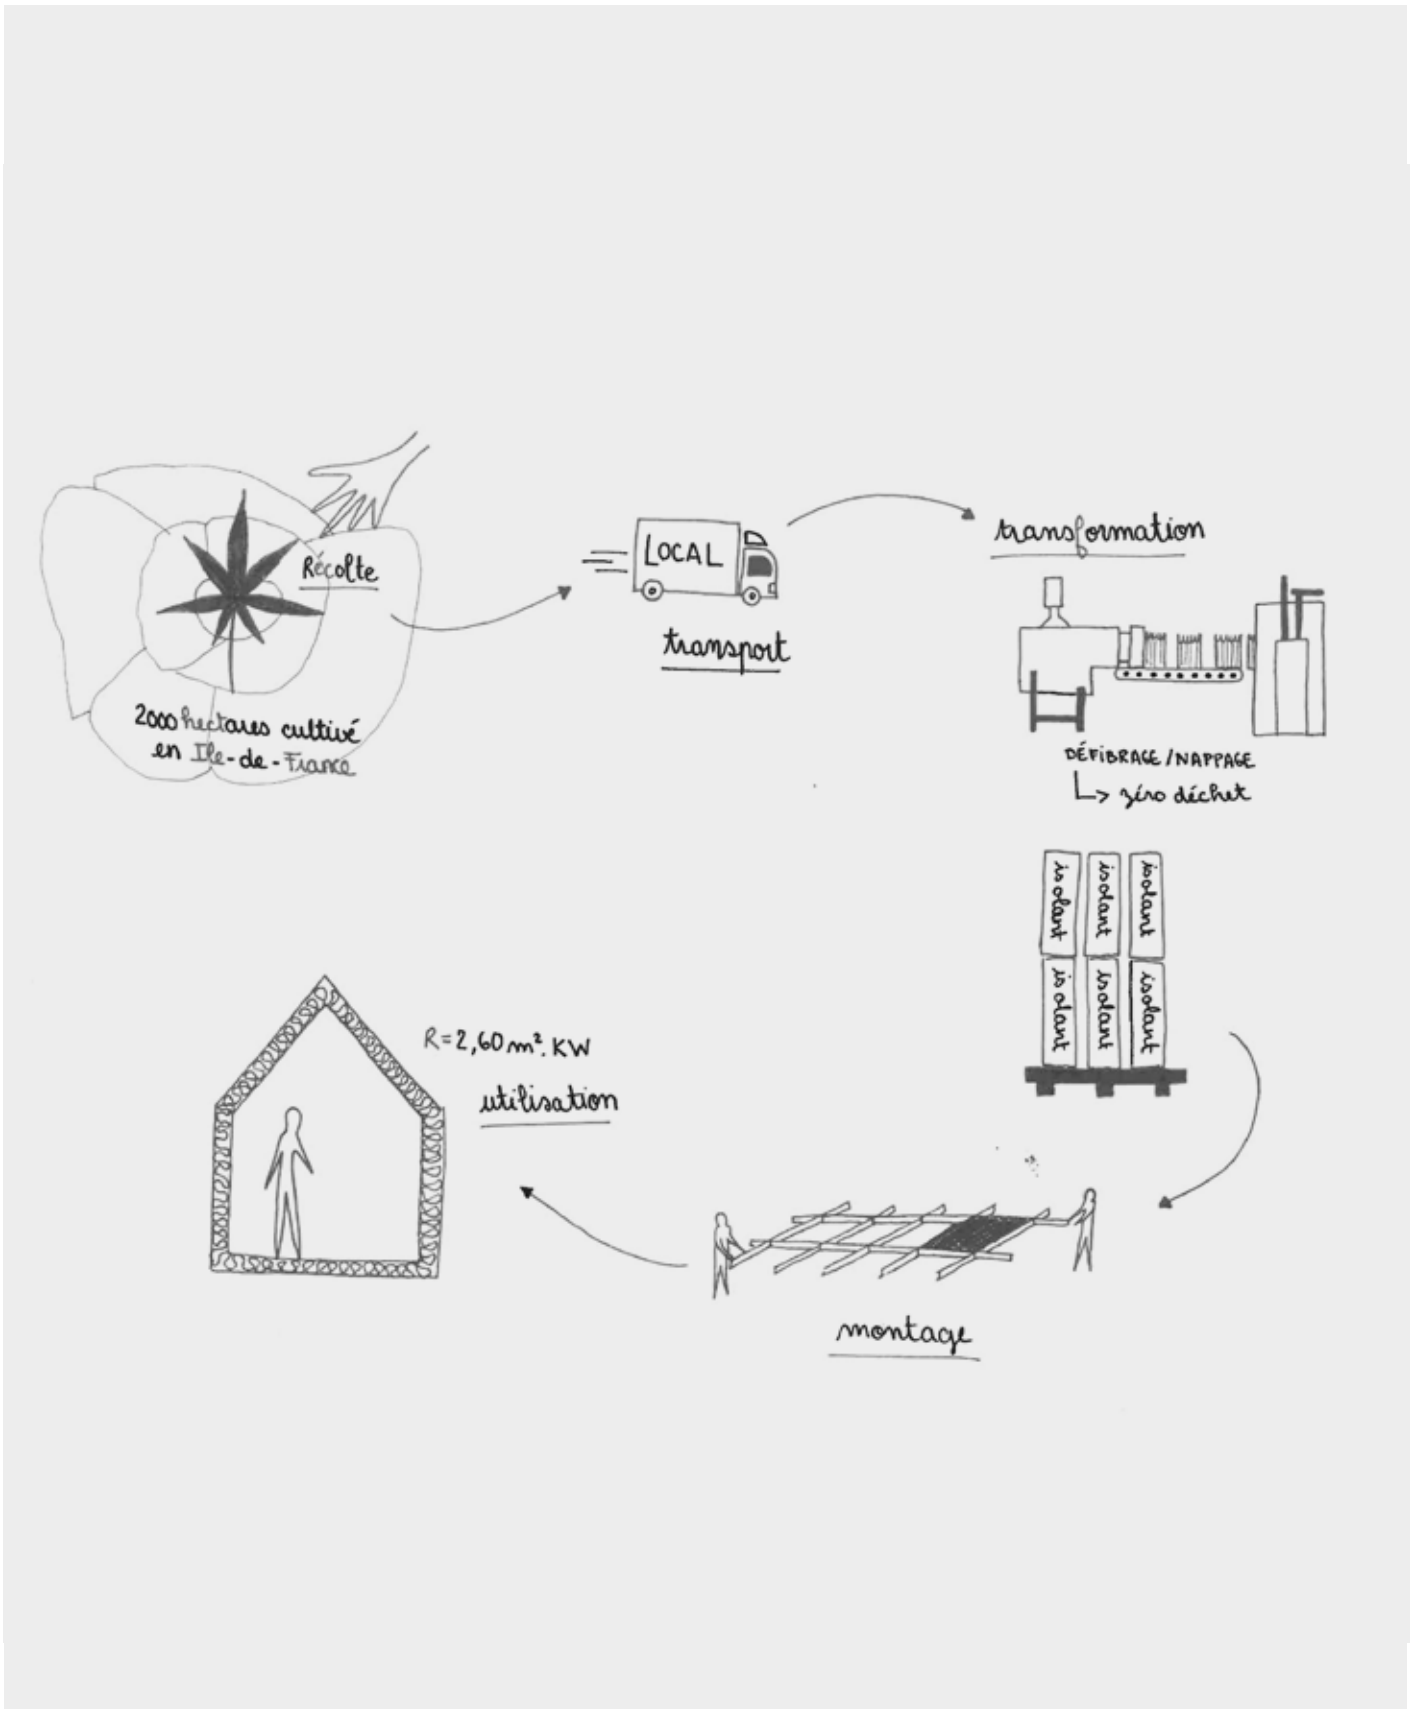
Récolte

2000 hectares cultivé en Ile-de-France

LOCAL

transport

transformation

DÉFIBRAGE / NAPPAGE
↳ zéro déchet

isolant
isolant
isolant
isolant
isolant
isolant

montage

R = 2,60 m². KW

utilisation